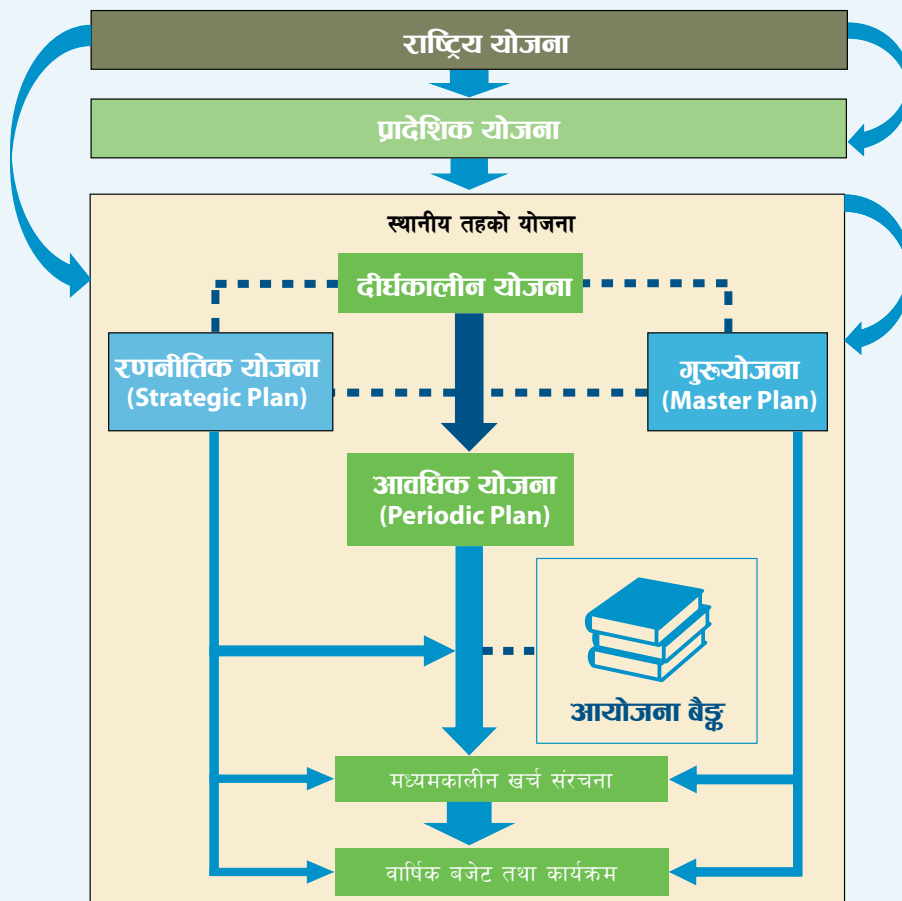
राष्ट्रिय योजना

प्रादेशिक योजना

स्थानीय तहको योजना

दीर्घकालीन योजना

रणनीतिक योजना (Strategic Plan)

गुरुयोजना (Master Plan)

आवधिक योजना (Periodic Plan)

आयोजना बैङ्क

मध्यमकालीन खर्च संरचना

वार्षिक बजेट तथा कार्यक्रम